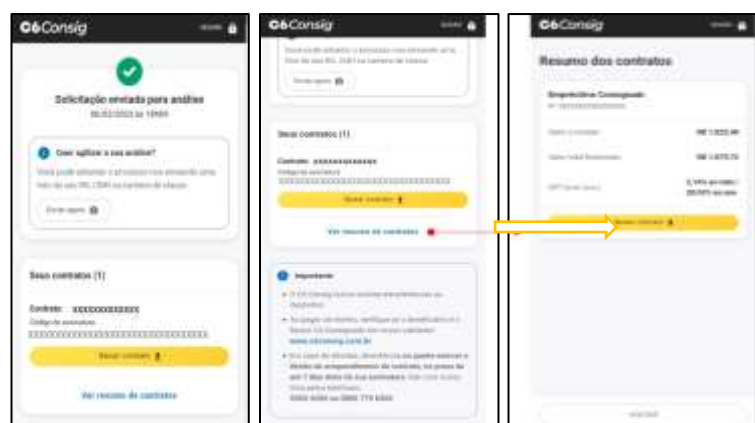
C6Consig

Solicitação enviada para análise
06/02/2023 às 19h00

Quer agilizar a sua análise?
Você pode aumentar a sua chance com um vídeo seu com RG, CNH na carteira de classe.

Enviar agora

Seus contratos (1)

Contrato: XXXXXXXXXXXX
Código de assinatura:
XXXXXXXXXXXXXXXXXXXXXXXXXXXXXXXX

Baixar contrato

Ver resumo do contrato

C6Consig

Enviar agora

Seus contratos (1)

Contrato: XXXXXXXXXXXX
Código de assinatura:
XXXXXXXXXXXXXXXXXXXXXXXXXXXXXXXX

Baixar contrato

Ver resumo do contrato

Importante

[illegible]

www.c6consig.com.br

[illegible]

C6Consig

Resumo dos contratos

Empréstimo Consignado
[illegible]

Valor a receber R$ 1.022,40
Valor total financiado R$ 1.070,72
CET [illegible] 2,14% ao mês / 28,99% ao ano

Baixar contrato

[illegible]